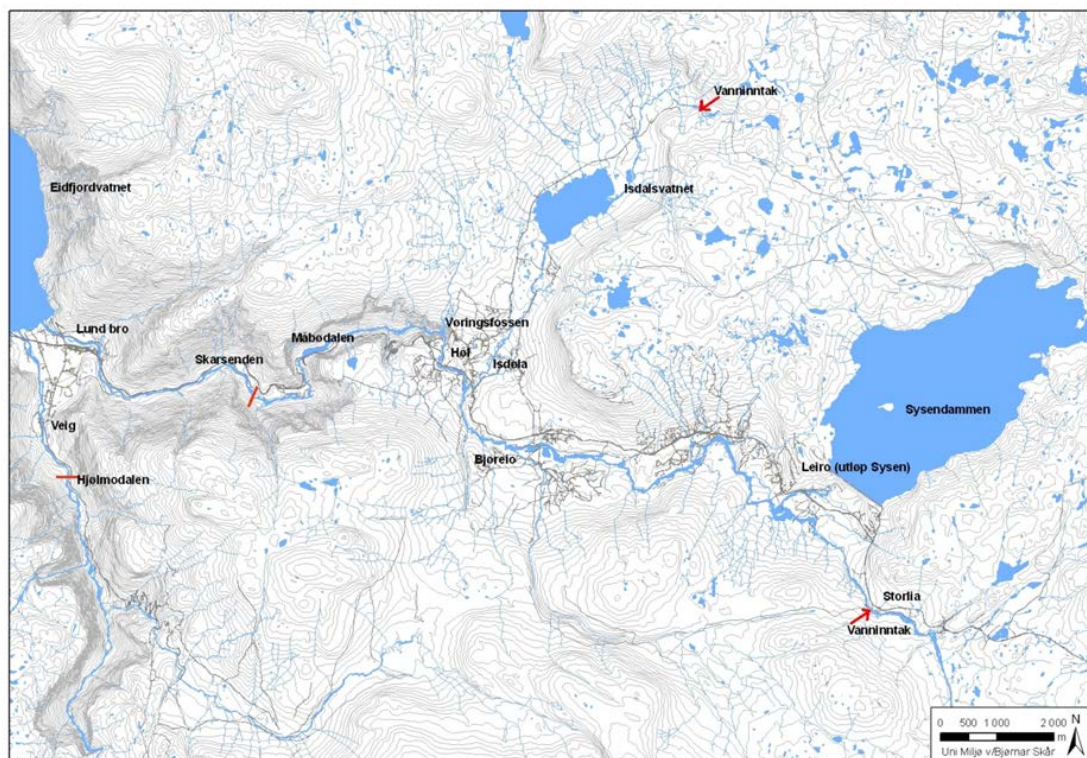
Vanninntak

Eidfjordvatnet

Isdalsvatnet

Lund bro

Måbødalen

Vøringsfossen

Skarsenden

Høl

Isdøla

Sysendammen

Veig

Bjoreio

Leiro (utløp Sysen)

Hjølmodalen

Storlia

Vanninntak

0 500 1 000 2 000 m

N

Uni Miljø v/Bjørnar Skår